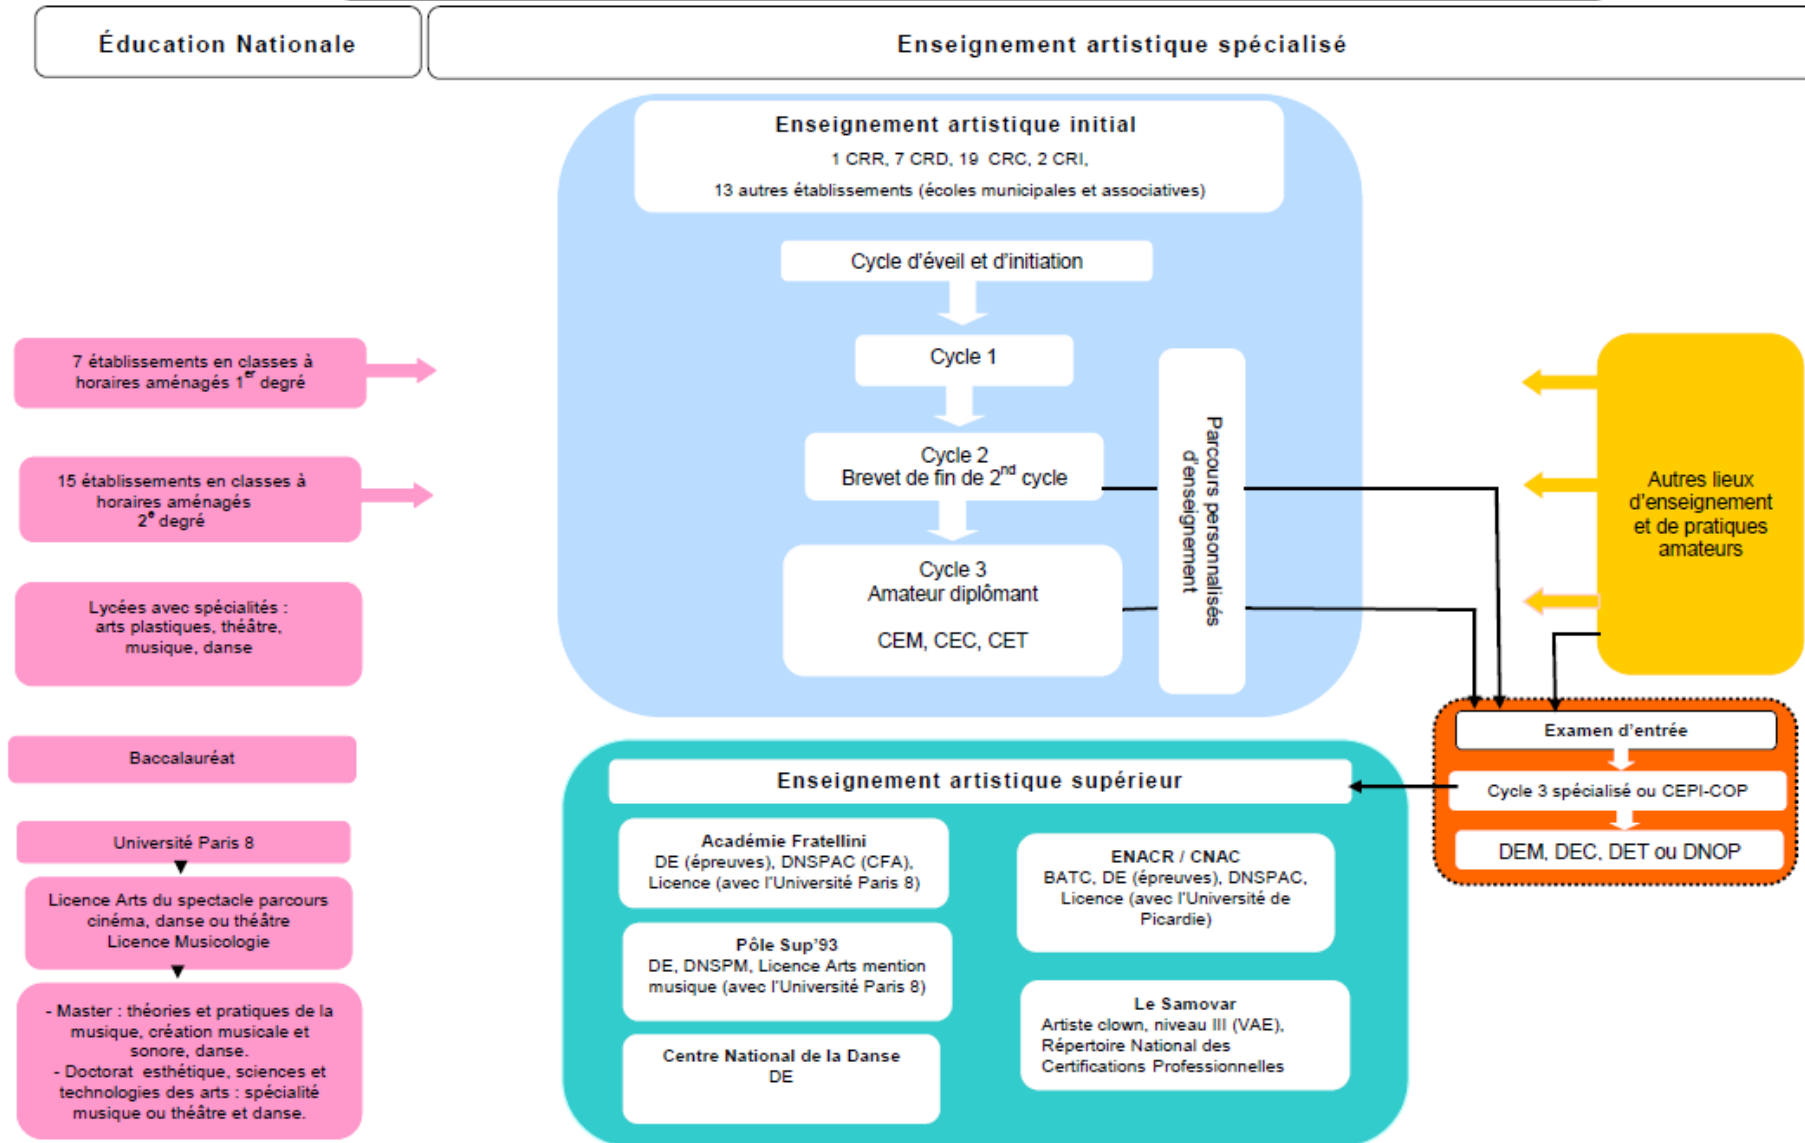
Éducation Nationale

Enseignement artistique spécialisé

Enseignement artistique initial

1 CRR, 7 CRD, 19 CRC, 2 CRI,

13 autres établissements (écoles municipales et associatives)

Cycle d'éveil et d'initiation

Cycle 1

Cycle 2
Brevet de fin de $2^{nd}$ cycle

Cycle 3
Amateur diplômant

CEM, CEC, CET

Parcours personnalisés d'enseignement

7 établissements en classes à horaires aménagés $1^{er}$ degré

15 établissements en classes à horaires aménagés $2^{e}$ degré

Lycées avec spécialités : arts plastiques, théâtre, musique, danse

Baccalauréat

Université Paris 8

Licence Arts du spectacle parcours cinéma, danse ou théâtre
Licence Musicologie

- Master : théories et pratiques de la musique, création musicale et sonore, danse.
- Doctorat esthétique, sciences et technologies des arts : spécialité musique ou théâtre et danse.

Autres lieux d'enseignement et de pratiques amateurs

Examen d'entrée

Cycle 3 spécialisé ou CEPI-COP

DEM, DEC, DET ou DNOP

Enseignement artistique supérieur

Académie Fratellini
DE (épreuves), DNSPAC (CFA), Licence (avec l'Université Paris 8)

Pôle Sup'93
DE, DNSPM, Licence Arts mention musique (avec l'Université Paris 8)

Centre National de la Danse
DE

ENACR / CNAC
BATC, DE (épreuves), DNSPAC, Licence (avec l'Université de Picardie)

Le Samovar
Artiste clown, niveau III (VAE), Répertoire National des Certifications Professionnelles